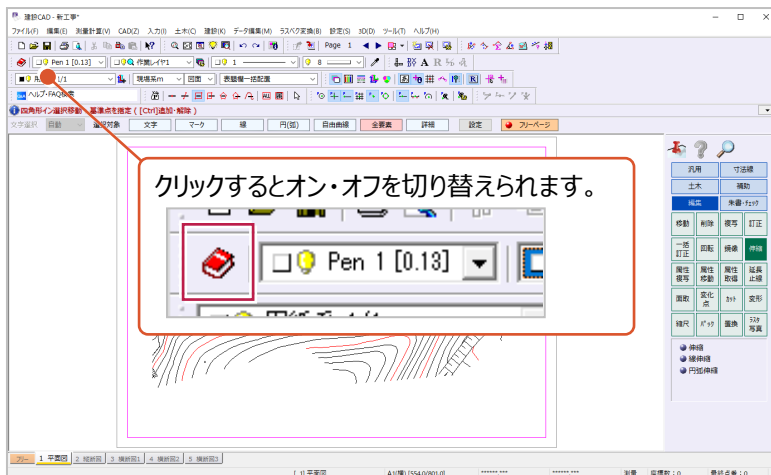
建設CAD - 新工事*

ファイル(F) 編集(E) 測量計算(V) CAD(Z) 入力(I) 土木(C) 建設(K) データ編集(M) ラスベク変換(B) 設定(S) 3D(D) ツール(T) ヘルプ(H)

Page 1

Pen 1 [0.13]

作業レイヤ1

1

8

1/1

現場系m

図面

表題欄一括配置

ヘルプ・FAQ検索

四角形イン選択移動 - 基準点を指定 ( [Ctrl]追加・解除 )

文字選択 自動 選択対象 文字 マーク 線 円(弧) 自由曲線 全要素 詳細 設定 フリーページ

クリックするとオン・オフを切り替えられます。

Pen 1 [0.13]

汎用 寸法線
土木 補助
編集 未書・ﾁｪｯｸ
移動 削除 複写 訂正
一括訂正 回転 縮小 伸縮
属性複写 属性移動 属性取得 延長止揃
面取 変化点 ｶｯﾄ 変形
縮尺 ﾊﾟｯﾁ 置換 ﾗｽﾀ写真

伸縮
線伸縮
円弧伸縮

フリー 1 平面図 2 縦断図 3 横断図1 4 横断図2 5 横断図3

1) 平面図 A列横 [554.0/801.0] 測量 縮尺 1:0 最終点番 1:0